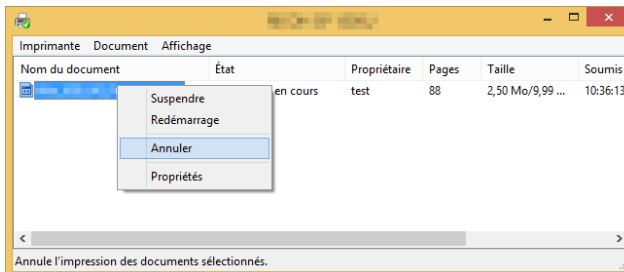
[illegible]

Imprimante Document Affichage

| Nom du document | État | Propriétaire | Pages | Taille | Soumis |
|---|---|---|---|---|---|
| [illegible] | en cours | test | 88 | 2,50 Mo/9,99 ... | 10:36:13 |

Suspendre
Redémarrage
Annuler
Propriétés

Annule l'impression des documents sélectionnés.